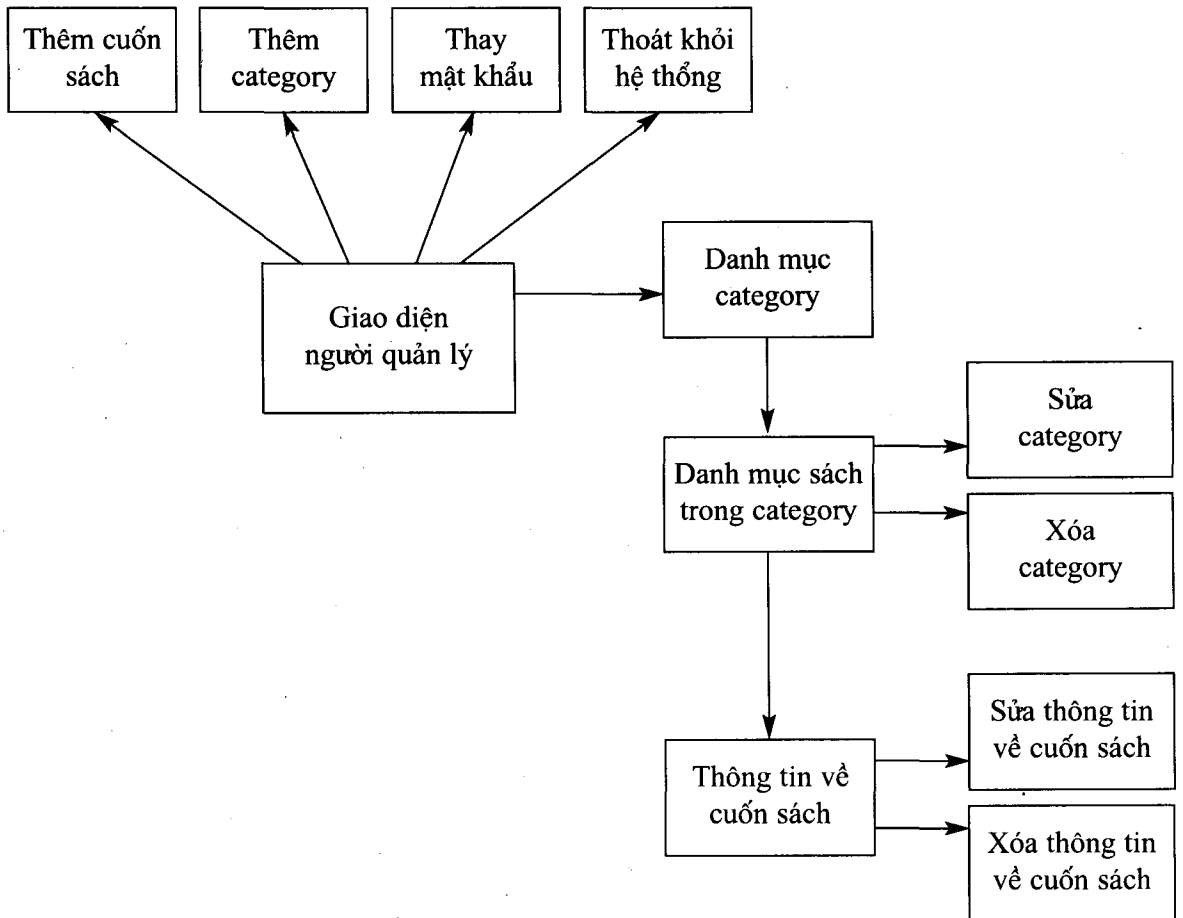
Thêm cuốn sách

Thêm category

Thay mật khẩu

Thoát khỏi hệ thống

Giao diện người quản lý

Danh mục category

Danh mục sách trong category

Sửa category

Xóa category

Thông tin về cuốn sách

Sửa thông tin về cuốn sách

Xóa thông tin về cuốn sách